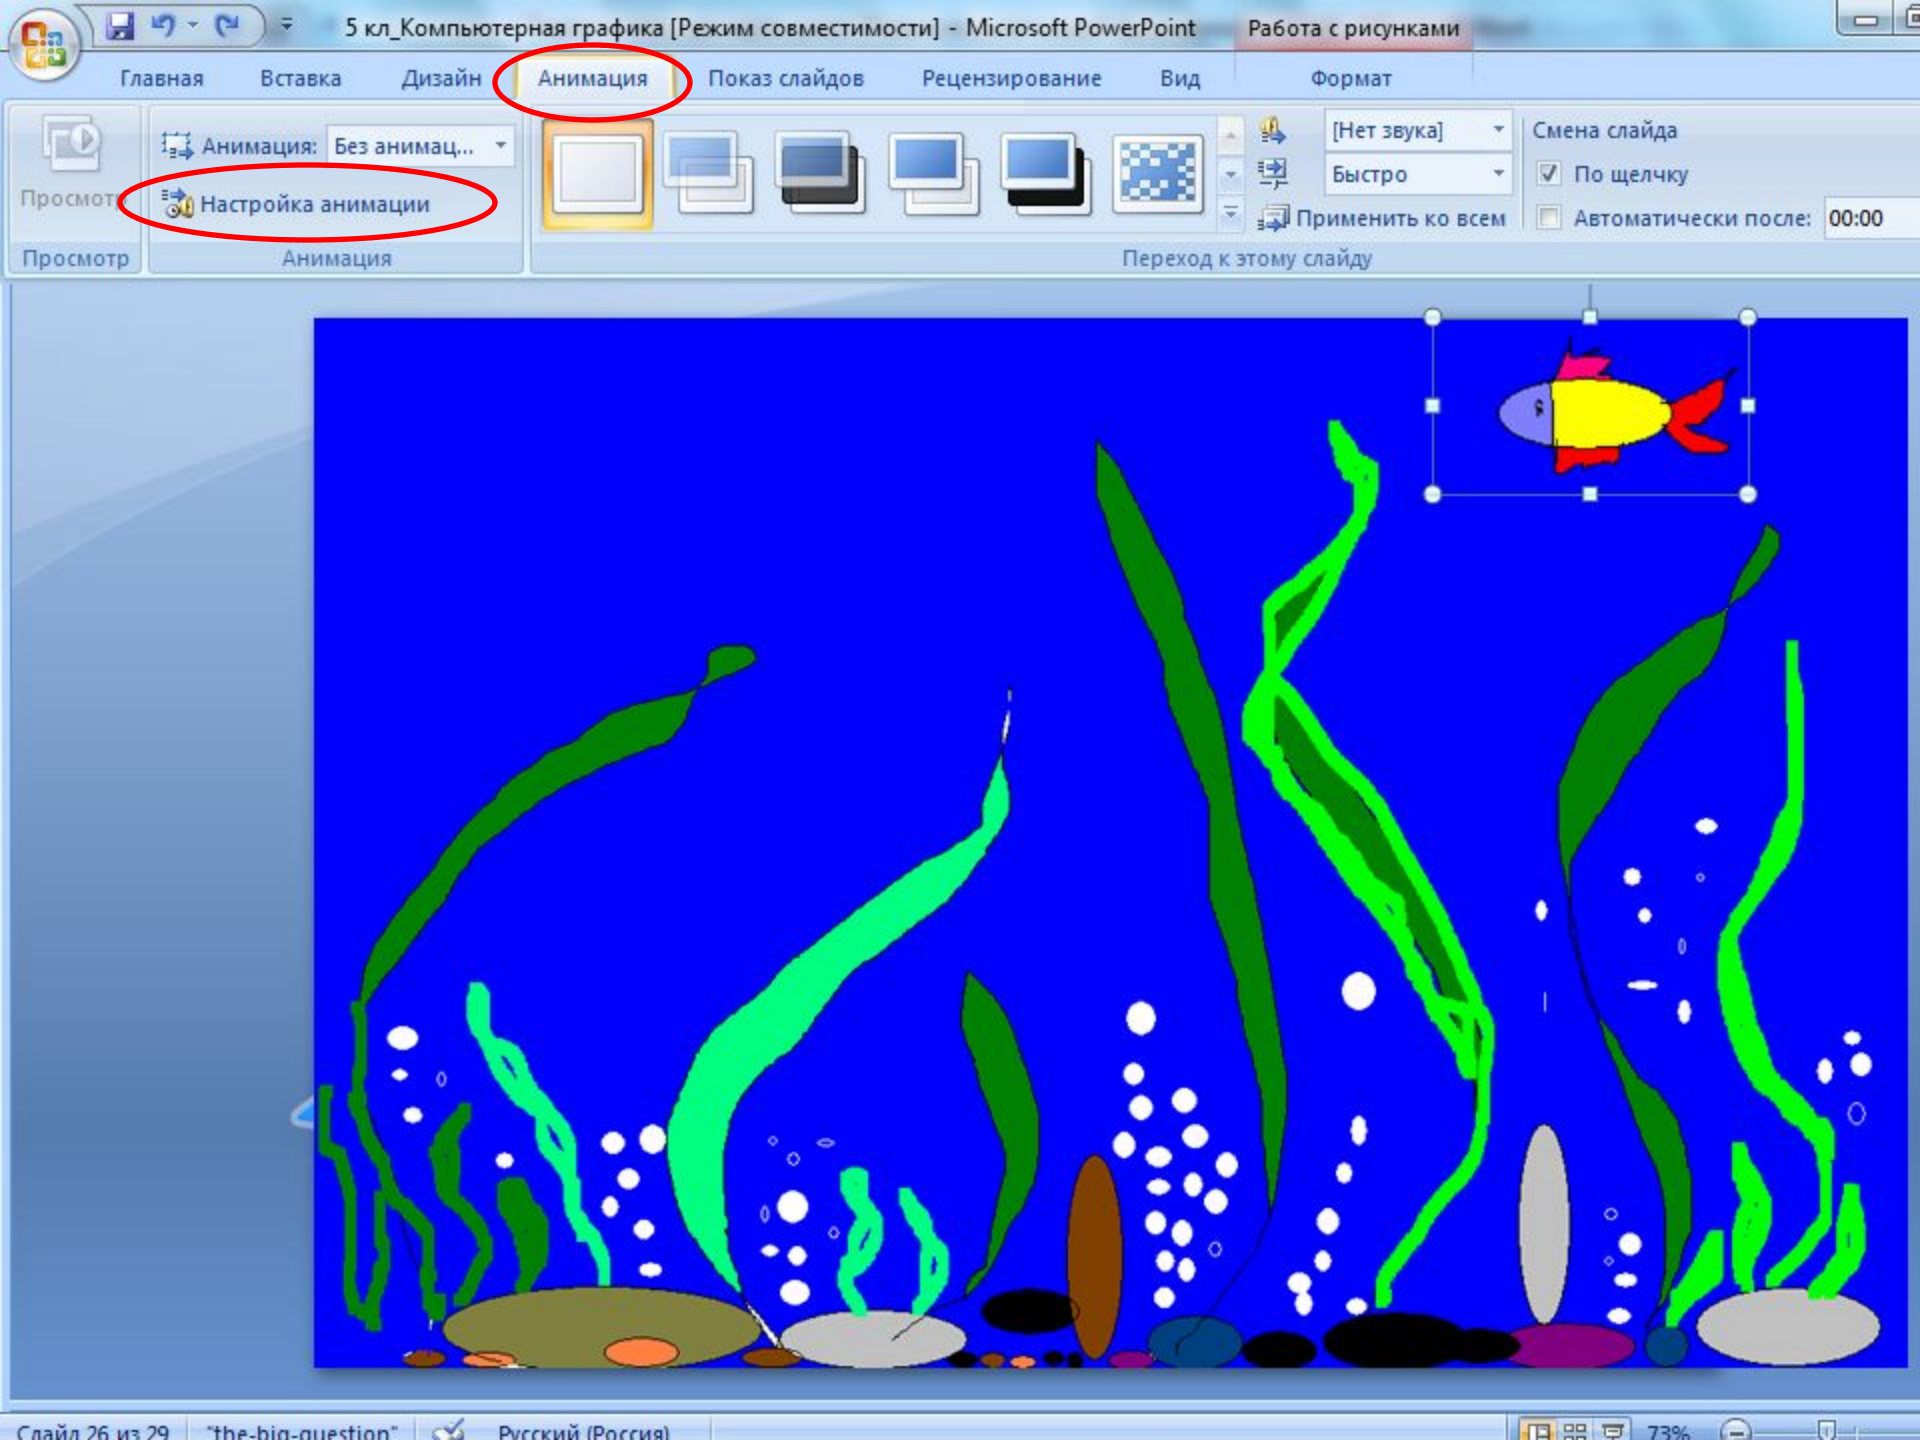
5 кл_Компьютерная графика [Режим совместимости] - Microsoft PowerPoint Работа с рисунками

Главная Вставка Дизайн Анимация Показ слайдов Рецензирование Вид Формат

Просмотр
Анимация: Без анимац...
Настройка анимации
[Нет звука]
Быстро
Применить ко всем
Смена слайда
По щелчку
Автоматически после: 00:00

Просмотр Анимация Переход к этому слайду

Слайд 26 из 29 "the-big-question" Русский (Россия) 73%